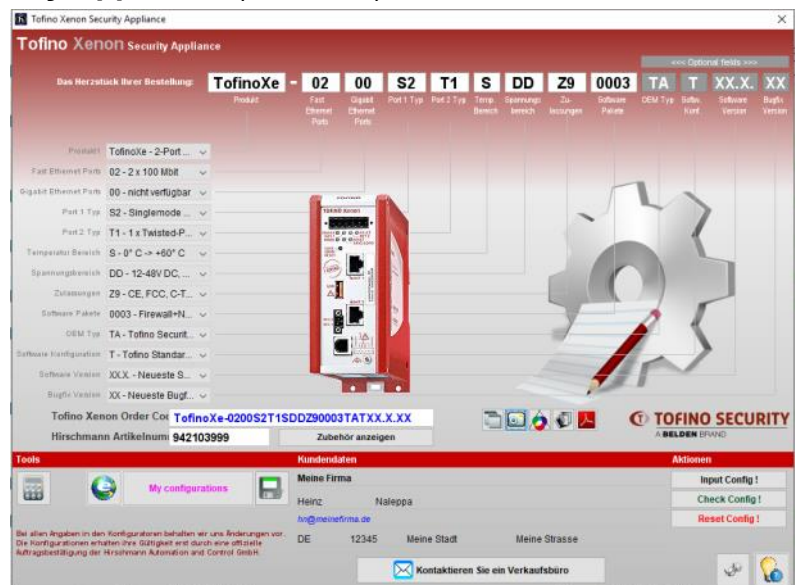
Tofino Xenon Security Appliance

Tofino Xenon Security Appliance

<<< Optional fields >>>

Das Herzstück Ihrer Bestellung: TofinoXe - 02 00 S2 T1 S DD Z9 0003 TA T XX.X. XX

Produkt | Fast Ethernet Ports | Gigabit Ethernet Ports | Port 1 Typ | Port 2 Typ | Temp. Bereich | Spannungsbereich | Zulassungen | Software Pakete | OEM Typ | Softw. Konf. | Software Version | Bugfix Version

Produkt TofinoXe - 2-Port ...
Fast Ethernet Ports 02 - 2 x 100 Mbit
Gigabit Ethernet Ports 00 - nicht verfügbar
Port 1 Typ S2 - Singlemode ...
Port 2 Typ T1 - 1 x Twisted-P...
Temperatur Bereich S - 0° C -> +60° C
Spannungsbereich DD - 12-48V DC, ...
Zulassungen Z9 - CE, FCC, C-T...
Software Pakete 0003 - Firewall+N...
OEM Typ TA - Tofino Securit...
Software Konfiguration T - Tofino Standar...
Software Version XX.X. - Neueste S...
Bugfix Version XX - Neueste Bugf...

Tofino Xenon Order Coc TofinoXe-0200S2T1SDDZ90003TATXX.X.XX
Hirschmann Artikelnum 942103999 Zubehör anzeigen

TOFINO SECURITY
A BELDEN BRAND

Tools
My configurations

Kundendaten
Meine Firma
Heinz Naleppa
hn@meinefirma.de
DE 12345 Meine Stadt Meine Strasse

Aktionen
Input Config !
Check Config !
Reset Config !

Bei allen Angaben in den Konfiguratoren behalten wir uns Änderungen vor. Die Konfigurationen erhalten ihre Gültigkeit erst durch eine offizielle Auftragsbestätigung der Hirschmann Automation and Control GmbH.

Kontaktieren Sie ein Verkaufsbüro